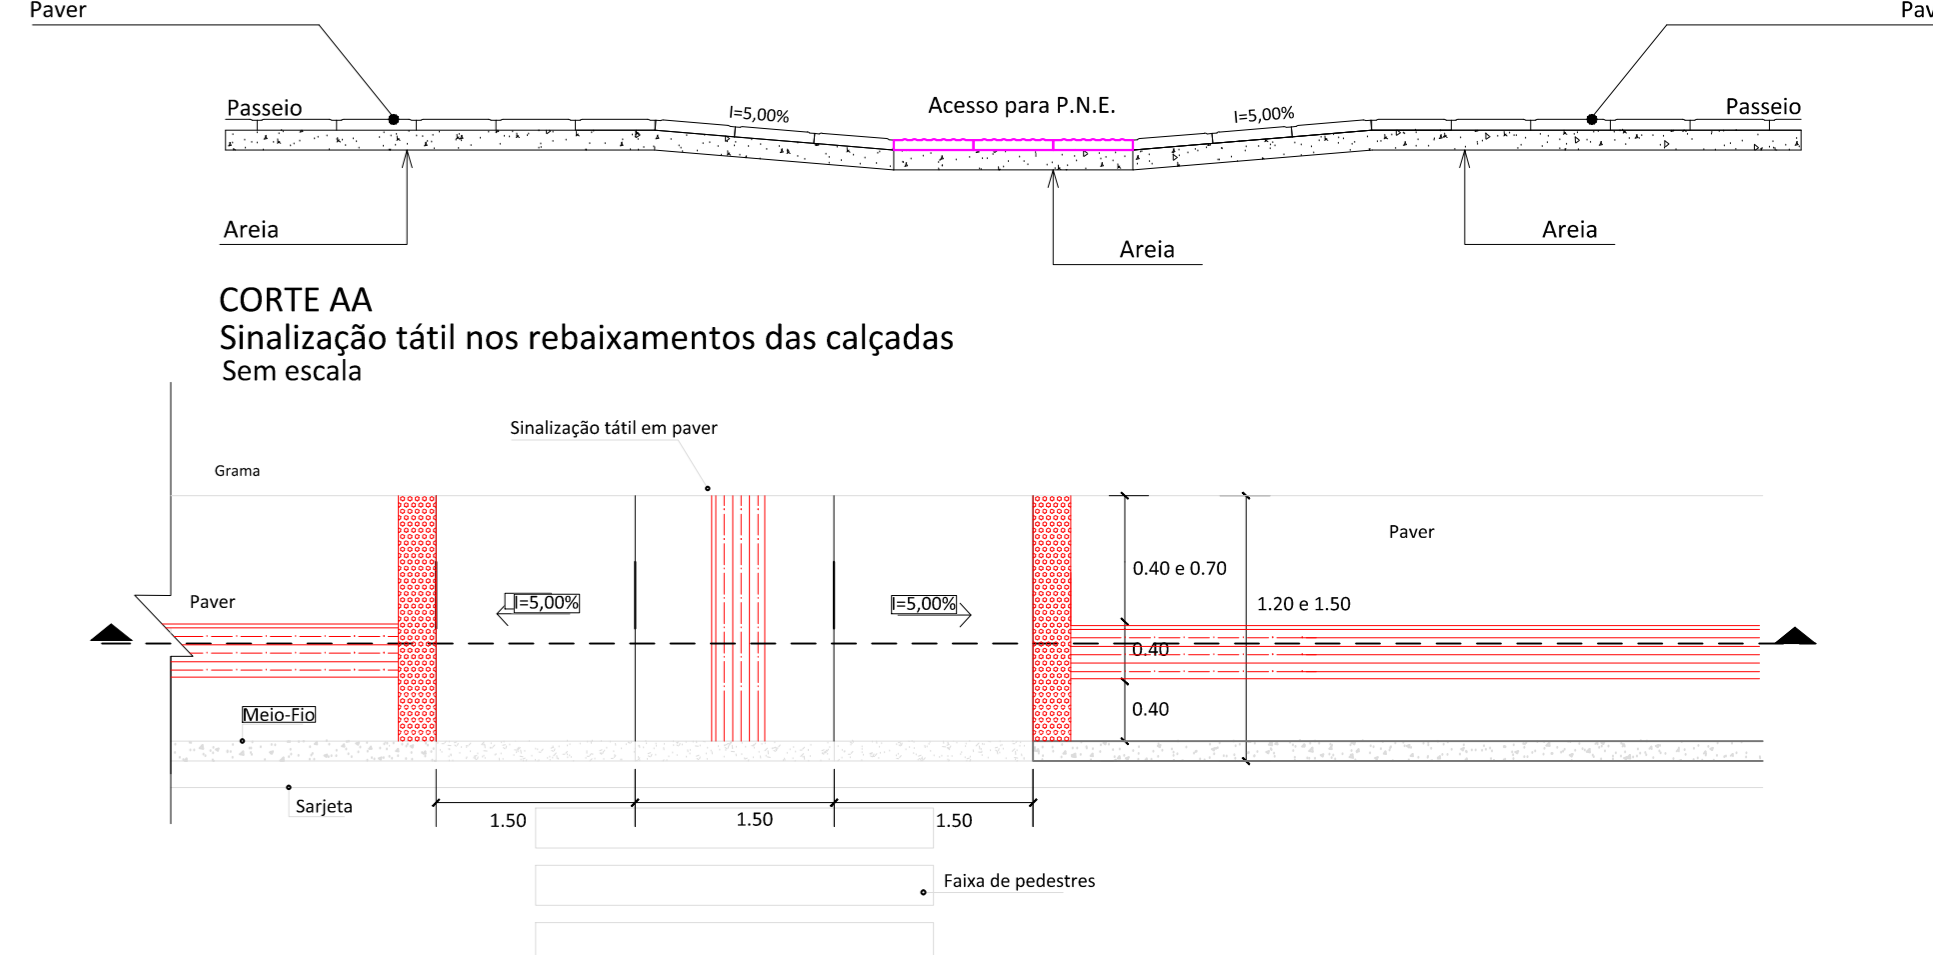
Paver

Pav

Passeio

I=5,00%

Acesso para P.N.E.

I=5,00%

Passeio

Areia

Areia

Areia

CORTE AA
Sinalização tátil nos rebaixamentos das calçadas
Sem escala

Sinalização tátil em paver

Grama

Paver

0.40 e 0.70

1.20 e 1.50

Paver

I=5,00%

I=5,00%

0.40

0.40

Meio-Fio

Sarjeta

1.50

1.50

1.50

Faixa de pedestres